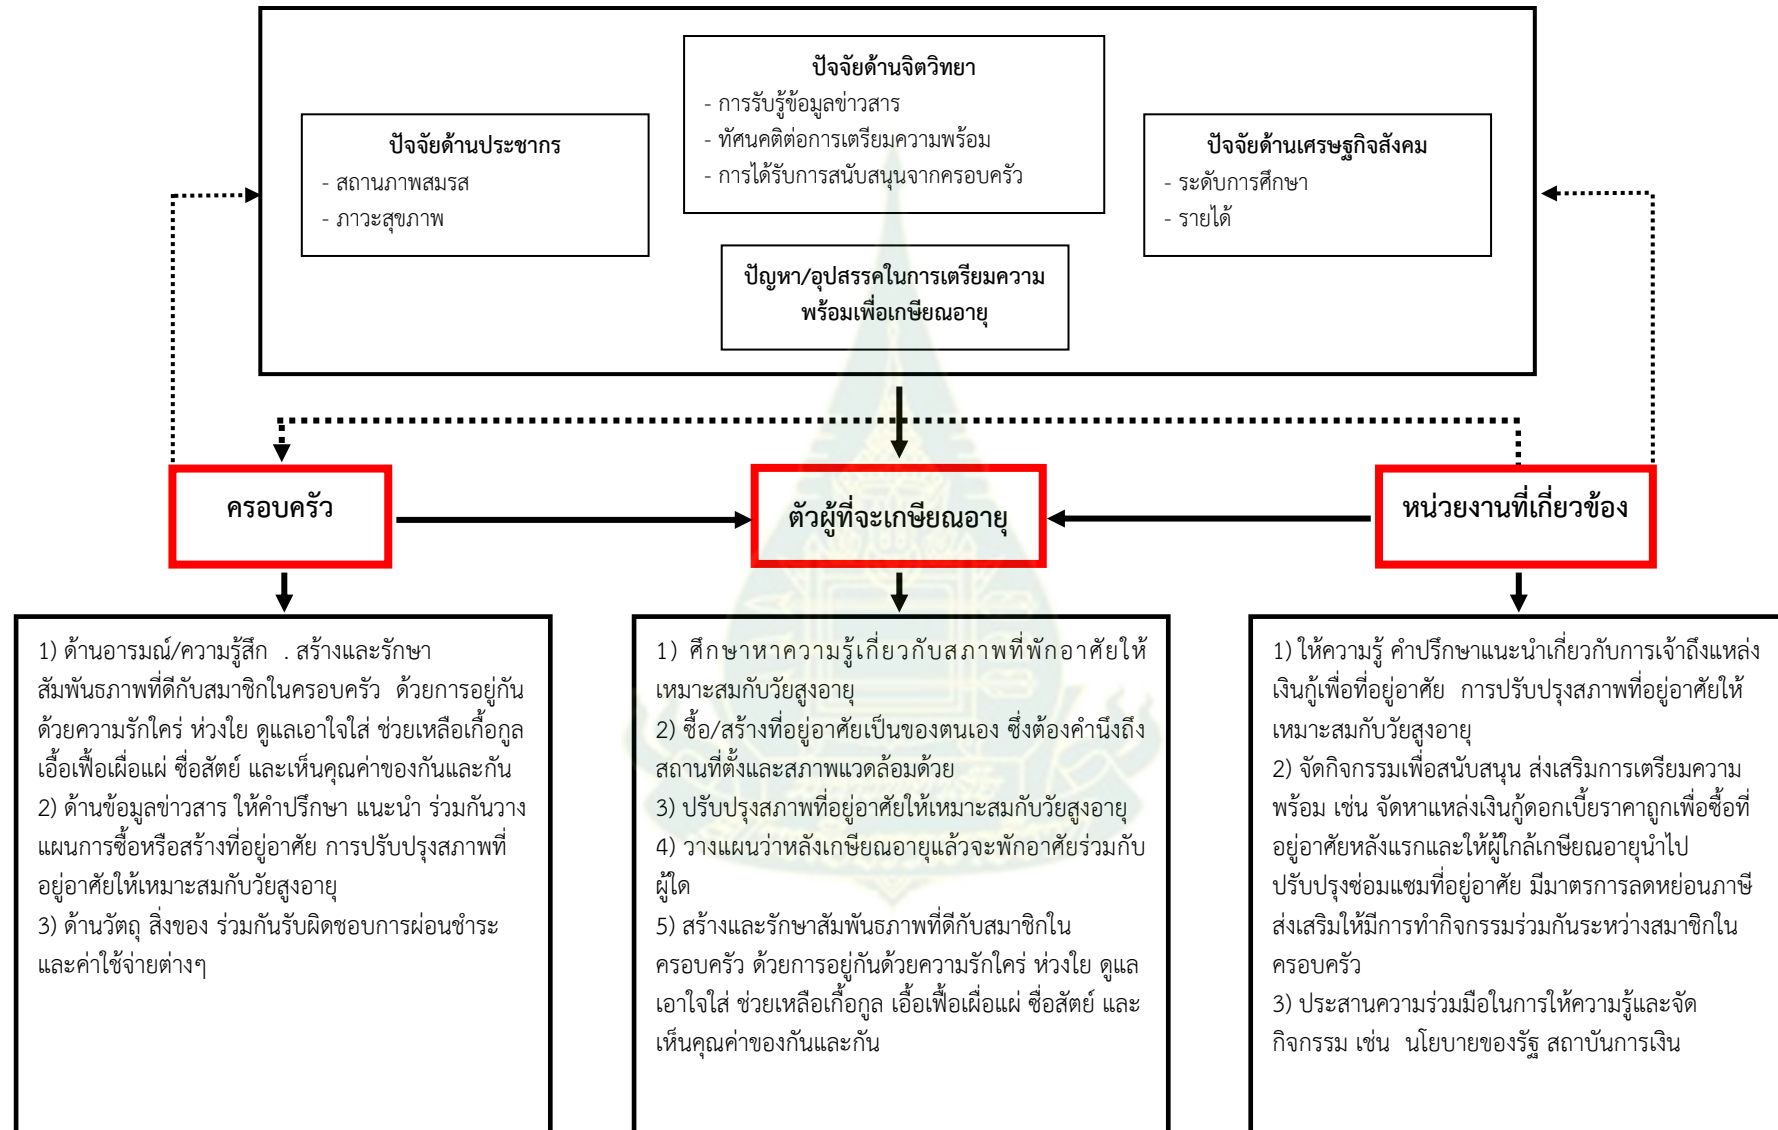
ปัจจัยด้านประชากร
- สถานภาพสมรส
- ภาวะสุขภาพ

ปัจจัยด้านจิตวิทยา
- การรับรู้ข้อมูลข่าวสาร
- ทัศนคติต่อการเตรียมความพร้อม
- การได้รับการสนับสนุนจากครอบครัว

ปัจจัยด้านเศรษฐกิจสังคม
- ระดับการศึกษา
- รายได้

ปัญหา/อุปสรรคในการเตรียมความพร้อมเพื่อเกษียณอายุ

ครอบครัว

ตัวผู้ที่จะเกษียณอายุ

หน่วยงานที่เกี่ยวข้อง

1) ด้านอารมณ์/ความรู้สึก . สร้างและรักษาสัมพันธภาพที่ดีกับสมาชิกในครอบครัว ด้วยการอยู่กันด้วยความรักใคร่ ห่วงใย ดูแลเอาใจใส่ ช่วยเหลือเกื้อกูล เอื้อเฟื้อเผื่อแผ่ ซื่อสัตย์ และเห็นคุณค่าของกันและกัน
2) ด้านข้อมูลข่าวสาร ให้คำปรึกษา แนะนำ ร่วมกันวางแผนการซื้อหรือสร้างที่อยู่อาศัย การปรับปรุงสภาพที่อยู่อาศัยให้เหมาะสมกับวัยสูงอายุ
3) ด้านวัตถุ สิ่งของ ร่วมกันรับผิดชอบการผ่อนชำระและค่าใช้จ่ายต่างๆ

1) ศึกษาหาความรู้เกี่ยวกับสภาพที่พักอาศัยให้เหมาะสมกับวัยสูงอายุ
2) ซื้อ/สร้างที่อยู่อาศัยเป็นของตนเอง ซึ่งต้องคำนึงถึงสถานที่ตั้งและสภาพแวดล้อมด้วย
3) ปรับปรุงสภาพที่อยู่อาศัยให้เหมาะสมกับวัยสูงอายุ
4) วางแผนว่าหลังเกษียณอายุแล้วจะพักอาศัยร่วมกับผู้ใด
5) สร้างและรักษาสัมพันธภาพที่ดีกับสมาชิกในครอบครัว ด้วยการอยู่กันด้วยความรักใคร่ ห่วงใย ดูแลเอาใจใส่ ช่วยเหลือเกื้อกูล เอื้อเฟื้อเผื่อแผ่ ซื่อสัตย์ และเห็นคุณค่าของกันและกัน

1) ให้ความรู้ คำปรึกษาแนะนำเกี่ยวกับการเข้าถึงแหล่งเงินกู้เพื่อที่อยู่อาศัย การปรับปรุงสภาพที่อยู่อาศัยให้เหมาะสมกับวัยสูงอายุ
2) จัดกิจกรรมเพื่อสนับสนุน ส่งเสริมการเตรียมความพร้อม เช่น จัดหาแหล่งเงินกู้ดอกเบี้ยราคาถูกเพื่อซื้อที่อยู่อาศัยหลังแรกและให้ผู้ใกล้เกษียณอายุนำไปปรับปรุงซ่อมแซมที่อยู่อาศัย มีมาตรการลดหย่อนภาษี ส่งเสริมให้มีการทำกิจกรรมร่วมกันระหว่างสมาชิกในครอบครัว
3) ประสานความร่วมมือในการให้ความรู้และจัดกิจกรรม เช่น นโยบายของรัฐ สถาบันการเงิน